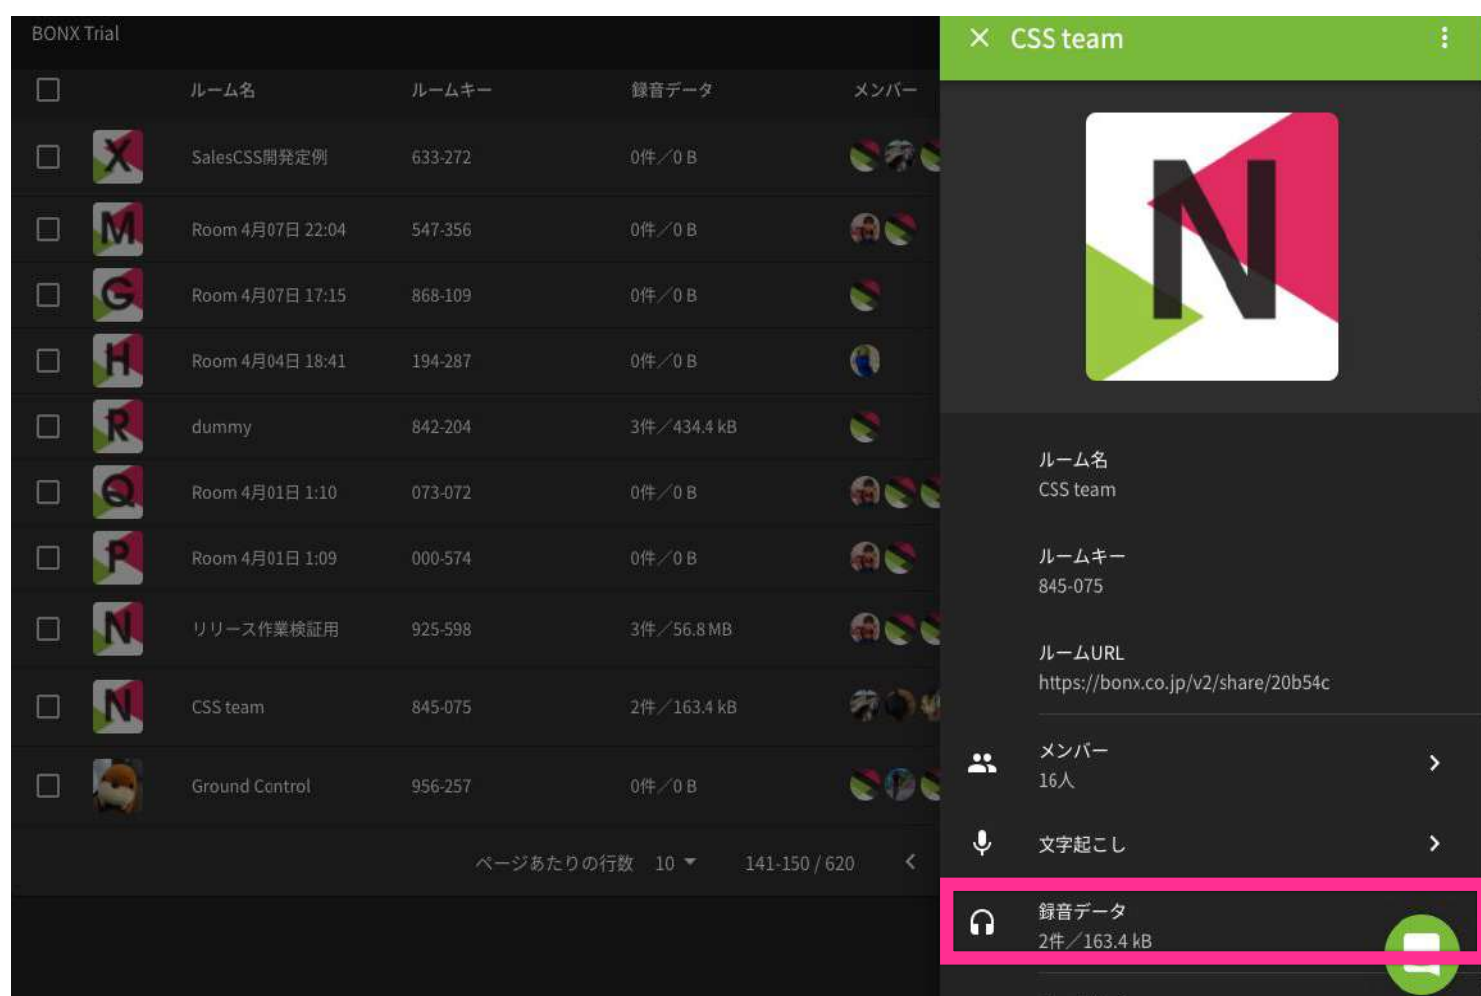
BONX Trial

| | | ルーム名 | ルームキー | 録音データ | メンバー |
|---|---|---|---|---|---|
| | X | SalesCSS開発定例 | 633-272 | 0件／0 B | |
| | M | Room 4月07日 22:04 | 547-356 | 0件／0 B | |
| | G | Room 4月07日 17:15 | 868-109 | 0件／0 B | |
| | H | Room 4月04日 18:41 | 194-287 | 0件／0 B | |
| | R | dummy | 842-204 | 3件／434.4 kB | |
| | Q | Room 4月01日 1:10 | 073-072 | 0件／0 B | |
| | P | Room 4月01日 1:09 | 000-574 | 0件／0 B | |
| | N | リリース作業検証用 | 925-598 | 3件／56.8 MB | |
| | N | CSS team | 845-075 | 2件／163.4 kB | |
| | | Ground Control | 956-257 | 0件／0 B | |

ページあたりの行数 10 141-150 / 620

CSS team

N

ルーム名
CSS team

ルームキー
845-075

ルームURL
https://bonx.co.jp/v2/share/20b54c

メンバー
16人

文字起こし

録音データ
2件／163.4 kB